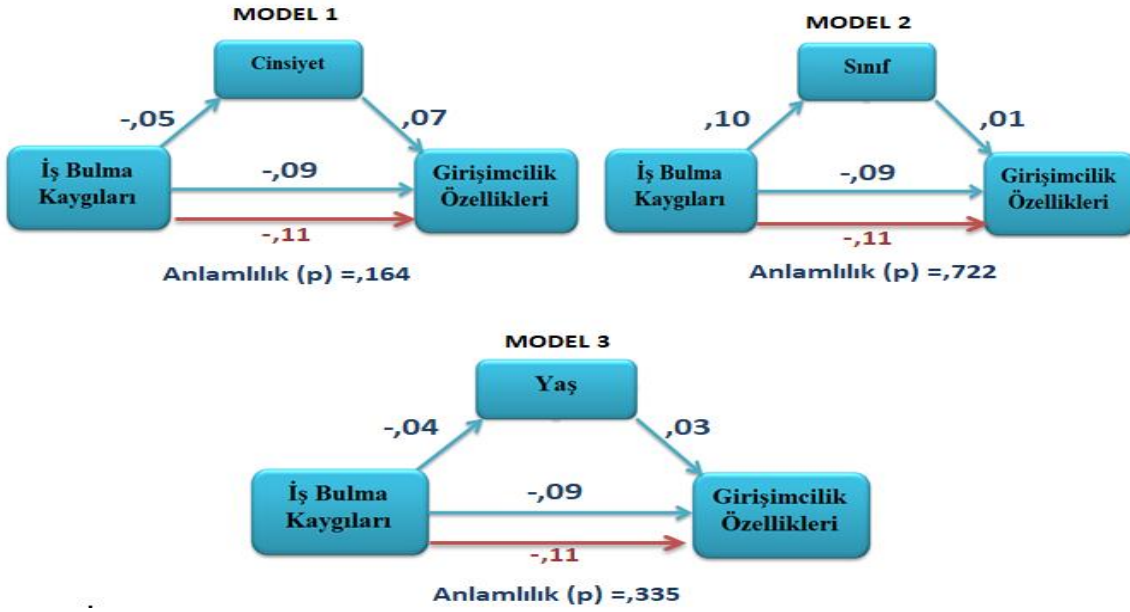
MODEL 1

Cinsiyet

-,05

,07

İş Bulma Kaygıları

-,09

Girişimcilik Özellikleri

-,11

Anlamlılık (p) =,164

MODEL 2

Sınıf

,10

,01

İş Bulma Kaygıları

-,09

Girişimcilik Özellikleri

-,11

Anlamlılık (p) =,722

MODEL 3

Yaş

-,04

,03

İş Bulma Kaygıları

-,09

Girişimcilik Özellikleri

-,11

Anlamlılık (p) =,335